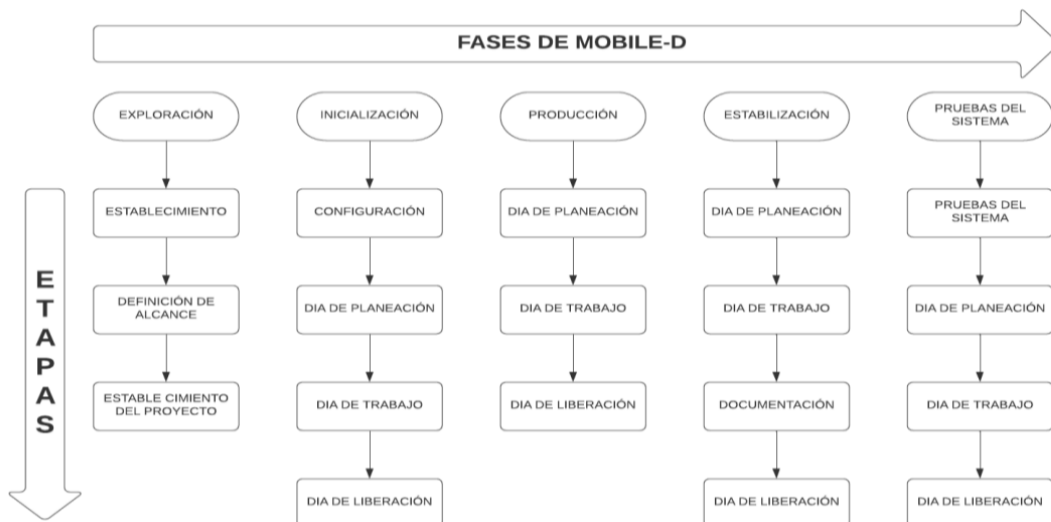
FASES DE MOBILE-D

ETAPAS

EXPLORACIÓN
ESTABLECIMIENTO
DEFINICIÓN DE ALCANCE
ESTABLE CIMIENTO DEL PROYECTO

INICIALIZACIÓN
CONFIGURACIÓN
DIA DE PLANEACIÓN
DIA DE TRABAJO
DIA DE LIBERACIÓN

PRODUCCIÓN
DIA DE PLANEACIÓN
DIA DE TRABAJO
DIA DE LIBERACIÓN

ESTABILIZACIÓN
DIA DE PLANEACIÓN
DIA DE TRABAJO
DOCUMENTACIÓN
DIA DE LIBERACIÓN

PRUEBAS DEL SISTEMA
PRUEBAS DEL SISTEMA
DIA DE PLANEACIÓN
DIA DE TRABAJO
DIA DE LIBERACIÓN